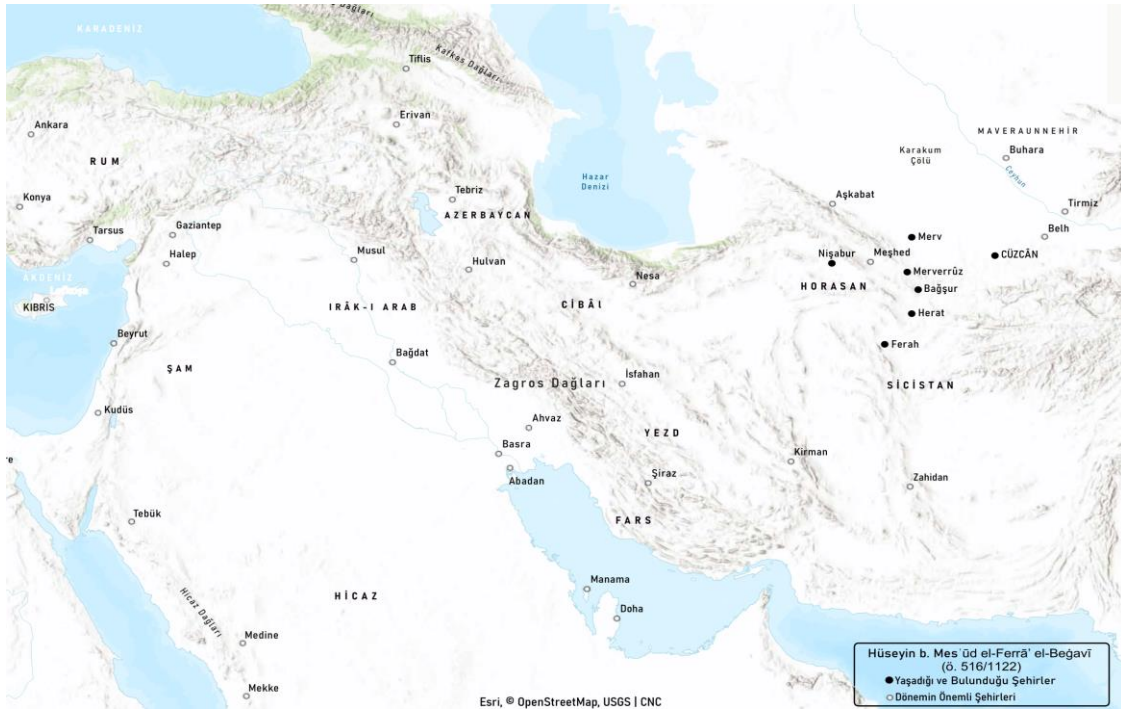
Dağları
KARADENİZ
Tiflis
Kafkas Dağları
Erivan
Ankara
RUM
Konya
Tarsus
Gaziantep
Halep
AKDENİZ
Lefkoşe
KIBRIS
Beyrut
ŞAM
Kudüs
Tebük
Hicaz Dağları
HİCAZ
Medine
Mekke
Tebriz
AZERBAYCAN
Musul
Hulvan
IRÂK-I ARAB
Bağdat
Zagros Dağları
Ahvaz
Basra
Abadan
Hazar Denizi
Nesa
CİBÂL
İsfahan
YEZD
Şiraz
FARS
Manama
Doha
Aşkabat
Karakum Çölü
MAVERAUNNEHİR
Buhara
Ceyhun
Tirmiz
Belh
Merv
Nişabur
Meşhed
CÜZCÂN
Merverrûz
HORASAN
Bağşur
Herat
Ferah
SİCİSTAN
Kirman
Zahidan
Esri, © OpenStreetMap, USGS | CNC
Hüseyin b. Mes'ûd el-Ferrâ' el-Beğavî (ö. 516/1122)
Yaşadığı ve Bulunduğu Şehirler
Dönemin Önemli Şehirleri